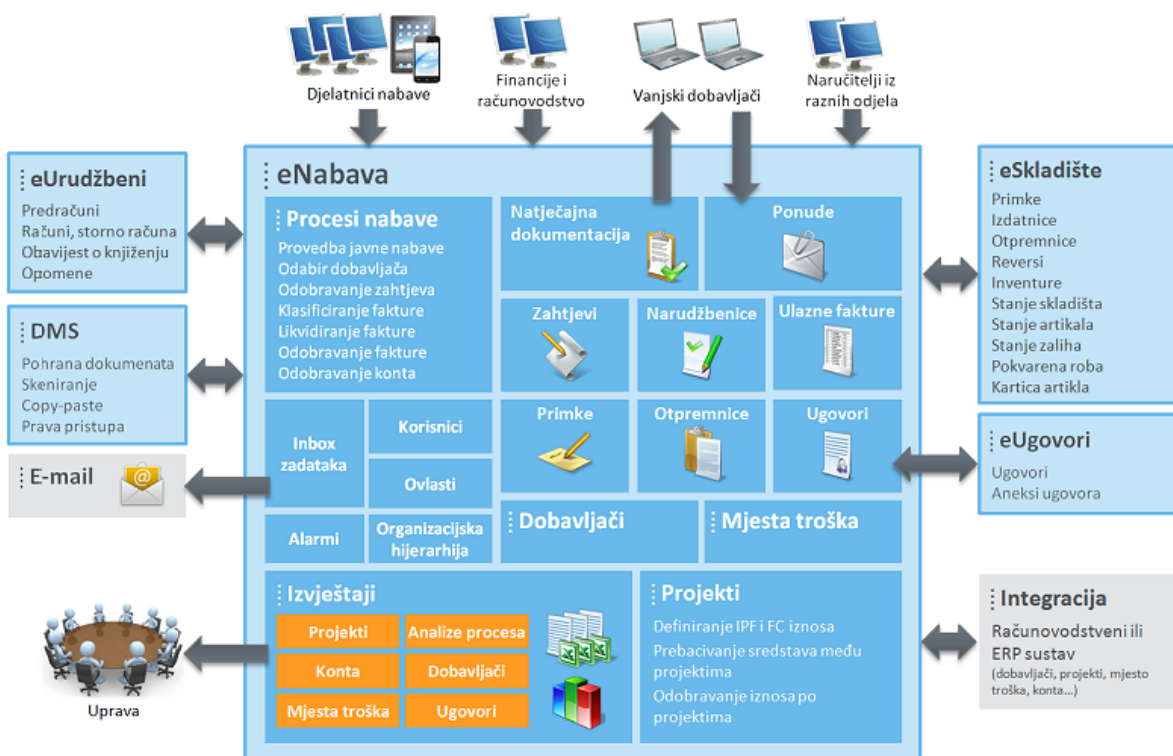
Djelatnici nabave

Financije i računovodstvo

Vanjski dobavljači

Naručitelji iz raznih odjela

eUrudžbeni
Predračuni
Računi, storno računa
Obavijest o knjiženju
Opomene

DMS
Pohrana dokumenata
Skeniranje
Copy-paste
Prava pristupa

E-mail

eNabava

Procesi nabave
Provedba javne nabave
Odabir dobavljača
Odobravanje zahtjeva
Klasificiranje fakture
Likvidiranje fakture
Odobravanje fakture
Odobravanje konta

Natječajna dokumentacija

Ponude

Zahtjevi

Narudžbenice

Ulazne fakture

Inbox zadataka

Korisnici

Ovlasti

Alarmi

Organizacijska hijerarhija

Primke

Otpremnice

Ugovori

Dobavljači

Mjesta troška

Izvještaji
Projekti
Analize procesa
Konta
Dobavljači
Mjesta troška
Ugovori

Projekti
Definiranje IPF i FC iznosa
Prebacivanje sredstava među projektima
Odobravanje iznosa po projektima

eSkladište
Primke
Izdatnice
Otpremnice
Reversi
Inventure
Stanje skladišta
Stanje artikala
Stanje zaliha
Pokvarena roba
Kartica artikla

eUgovori
Ugovori
Aneksi ugovora

Integracija
Računovodstveni ili ERP sustav
(dobavljači, projekti, mjesto troška, konta...)

Uprava